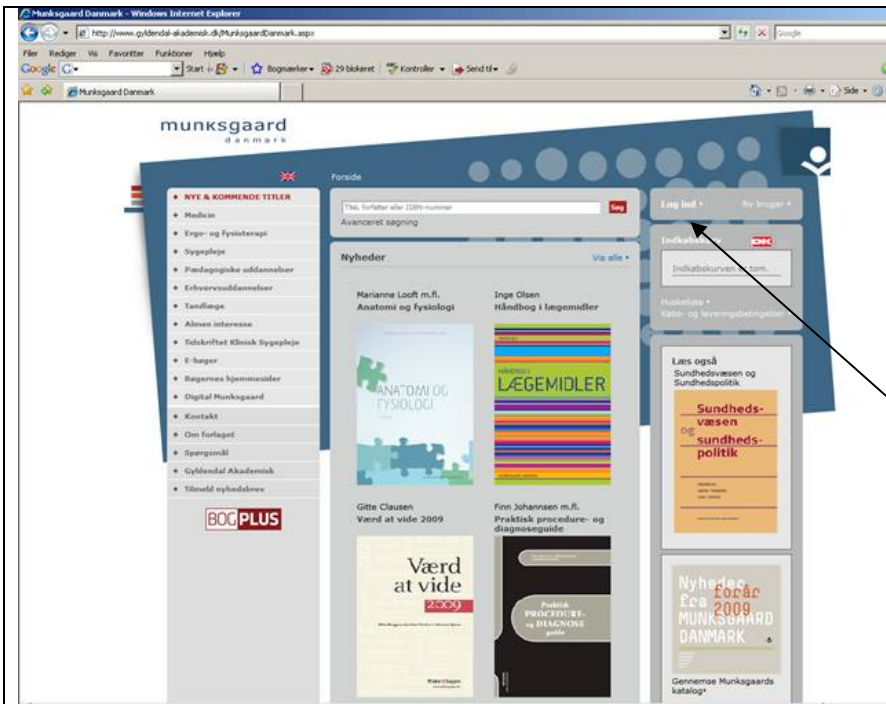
Munksgaard Danmark - Windows Internet Explorer

http://www.gyldendal-akademisk.dk/MunksgaardDanmark.aspx

Google

Filer Rediger Vis Favoritter Funktioner Hjælp

Google G Start Bogmærker 29 blokeret Kontroller Send til

Munksgaard Danmark

Side

munksgaard
danmark

Forside

NYE & KOMMENDE TITLER
Medicin
Ergo- og fysioterapi
Sygepleje
Pædagogiske uddannelser
Erhvervsuddannelser
Tandlæge
Almen interesse
Tidsskriftet Klinisk Sygepleje
E-bøger
Bøgernes hjemmesider
Digital Munksgaard
Kontakt
Om forlaget
Spørgsmål
Gyldendal Akademisk
Tilmeld nyhedsbrev

BOGPLUS

Titel, forfatter eller ISBN-nummer
Søg
Avanceret søgning

Nyheder
Vis alle

Marianne Looft m.fl.
Anatomi og fysiologi

ANATOMI OG FYSIOLOGI

Inge Olsen
Håndbog i lægemidler

HÅNDBOG I LÆGEMIDLER

Gitte Clausen
Værd at vide 2009

Værd at vide 2009

Finn Johannsen m.fl.
Praktisk procedure- og diagnoseguide

Praktisk PROCEDURE- og DIAGNOSE guide

Log ind
Ny bruger

Indkøbskurv
Indkøbskurven er tom.

Huskeliste
Købs- og leveringsbetingelser

Læs også
Sundhedsvæsen og Sundhedspolitik

Sundhedsvæsen og sundhedspolitik

Nyheder fra forår 2009 MUNKSGAARD DANMARK

Gennemse Munksgaards katalog